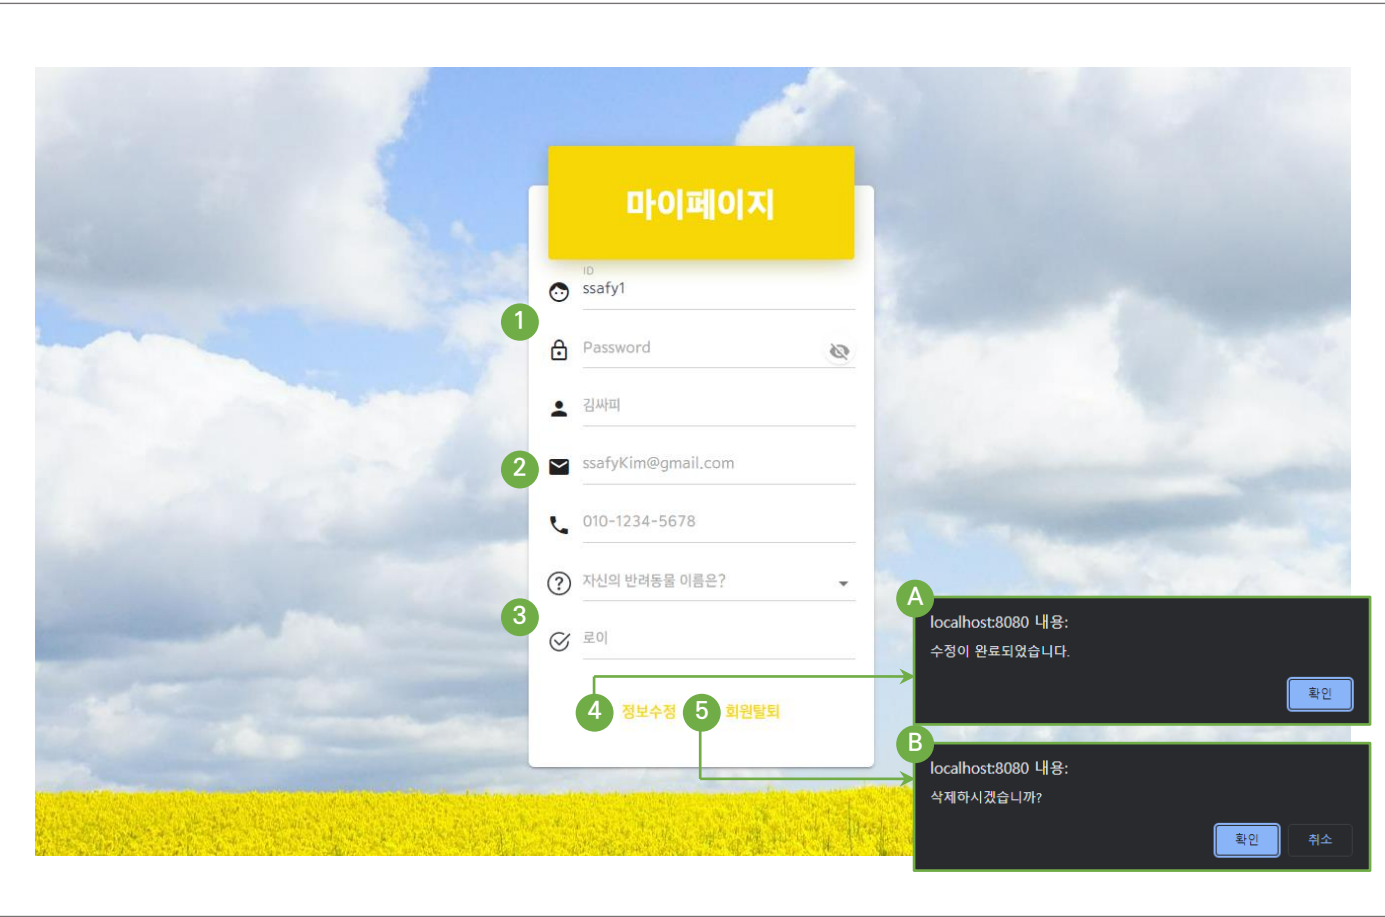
마이페이지

ID
ssafy1

1

Password

김싸피

2

ssafyKim@gmail.com

010-1234-5678

자신의 반려동물 이름은?

3

로이

4 정보수정 5 회원탈퇴

A
localhost:8080 내용:
수정이 완료되었습니다.
확인

B
localhost:8080 내용:
삭제하시겠습니까?
확인 취소